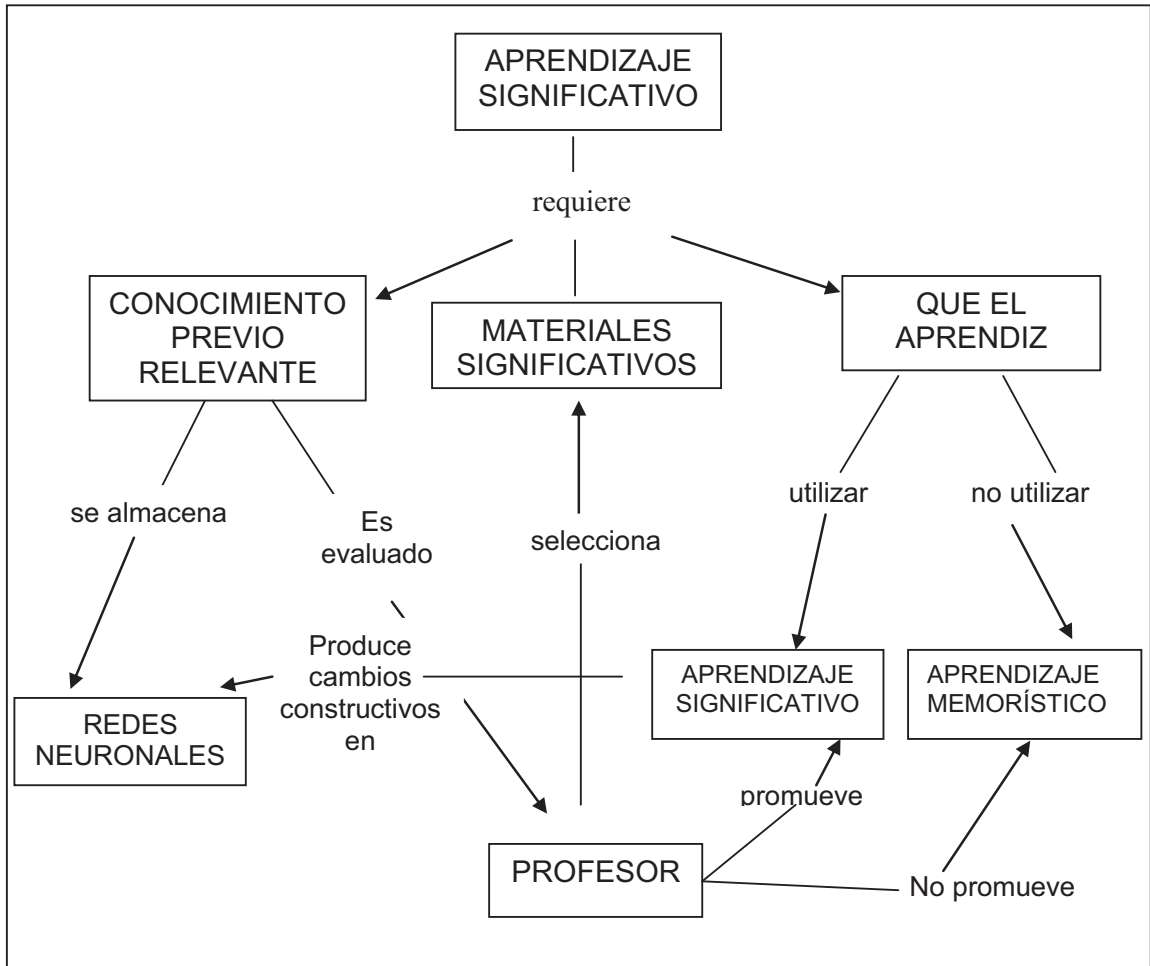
APRENDIZAJE SIGNIFICATIVO

requiere

CONOCIMIENTO PREVIO RELEVANTE

MATERIALES SIGNIFICATIVOS

QUE EL APRENDIZ

se almacena

Es evaluado

selecciona

utilizar

no utilizar

Produce cambios constructivos en

APRENDIZAJE SIGNIFICATIVO

APRENDIZAJE MEMORÍSTICO

REDES NEURONALES

promueve

PROFESOR

No promueve